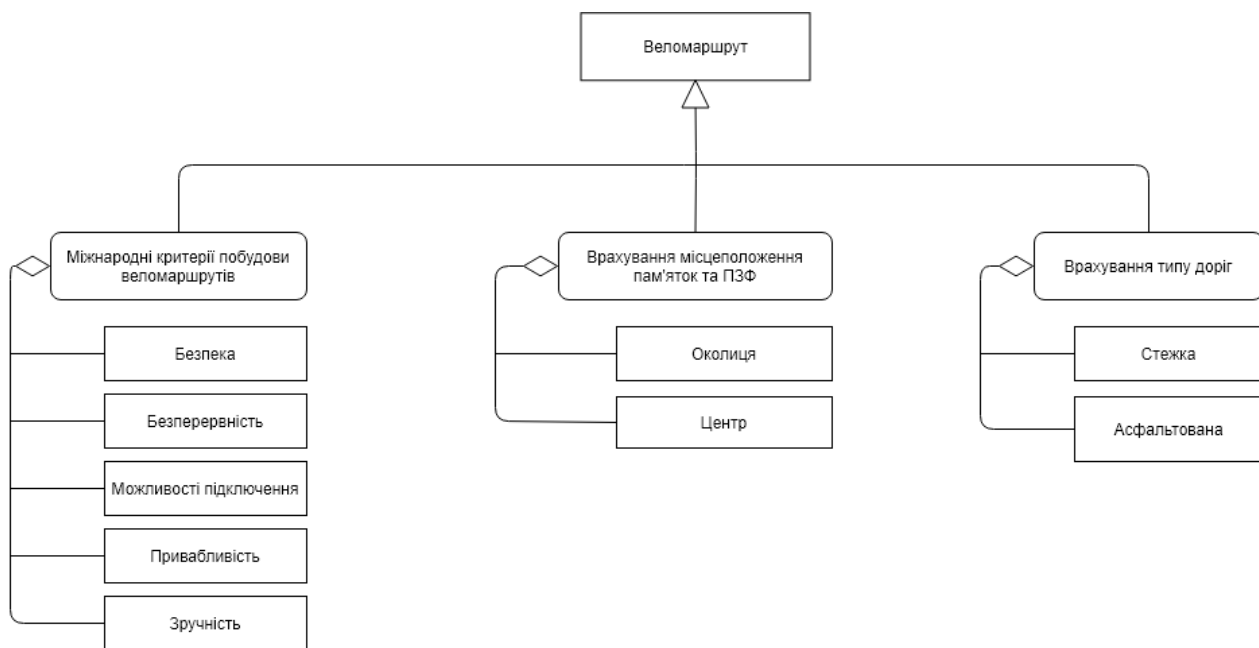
Веломаршрут

Міжнародні критерії побудови веломаршрутів

Безпека

Безперервність

Можливості підключення

Привабливість

Зручність

Врахування місцеположення пам'яток та ПЗФ

Околиця

Центр

Врахування типу доріг

Стежка

Асфальтована